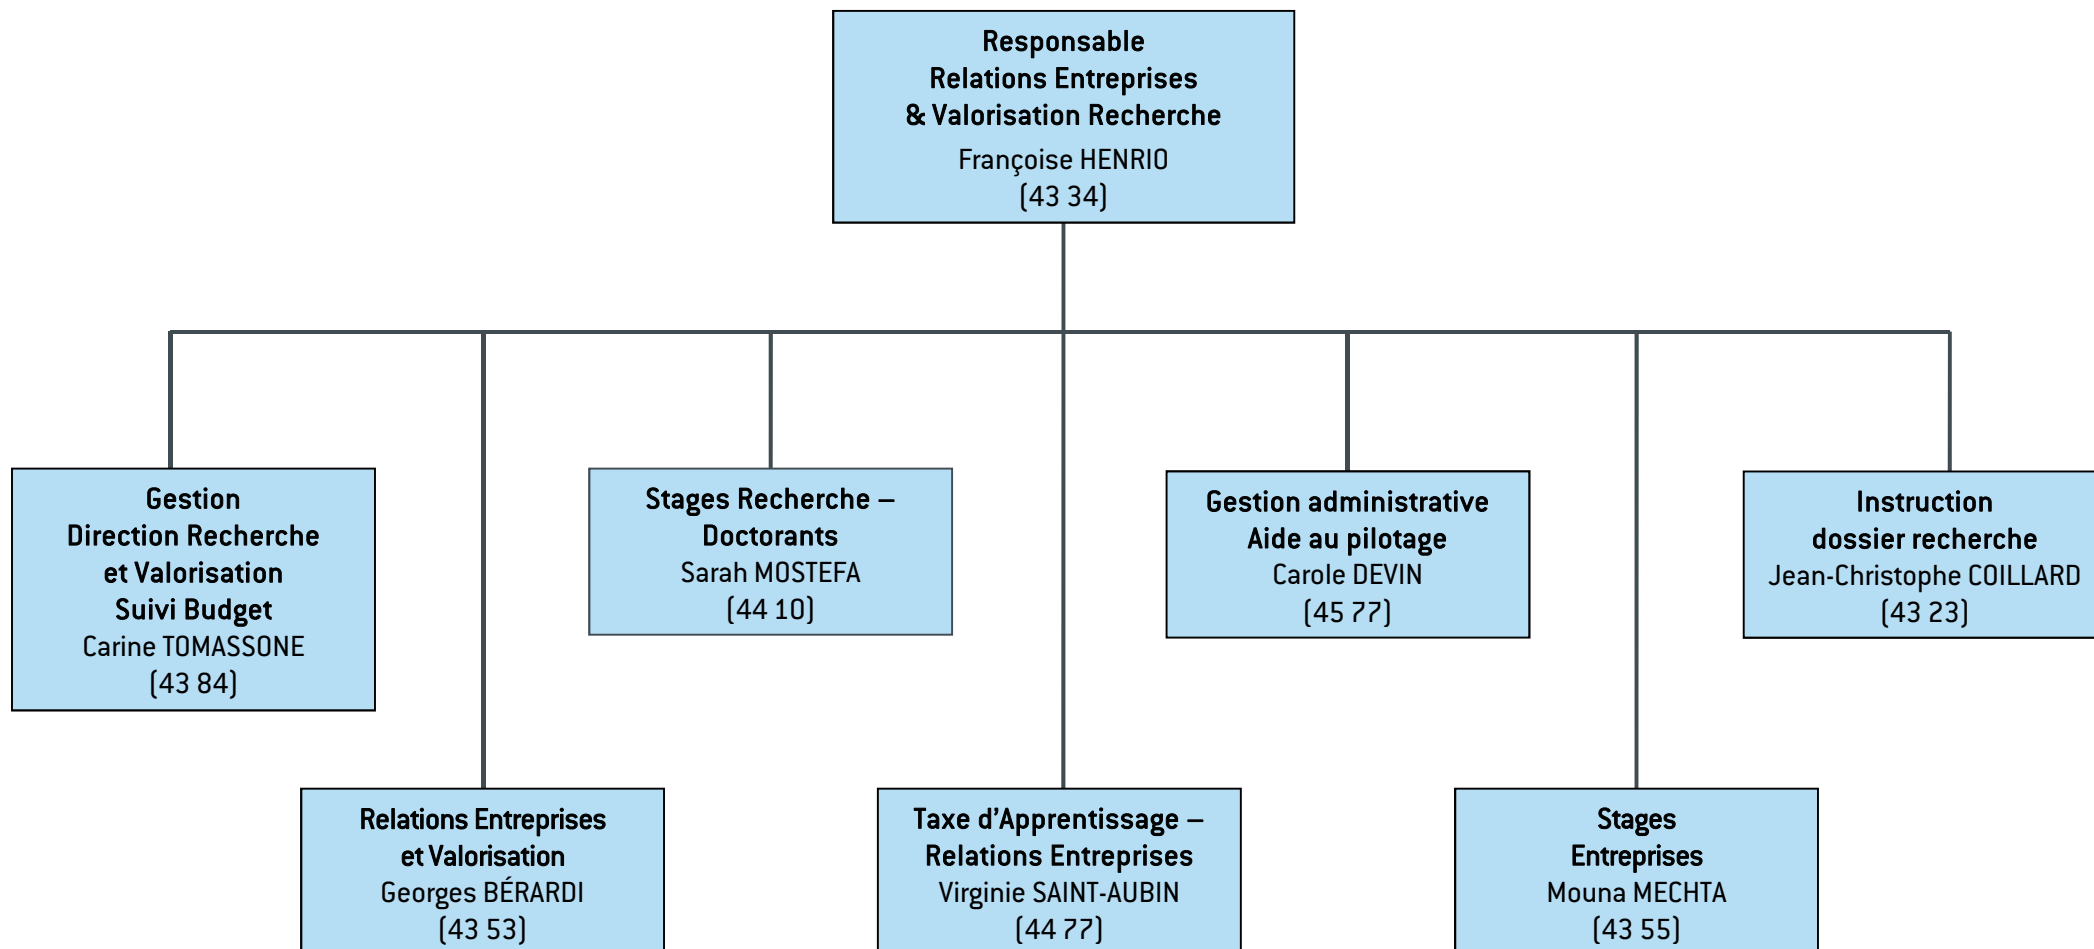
Responsable
Relations Entreprises
& Valorisation Recherche
Françoise HENRIO
(43 34)

Gestion
Direction Recherche
et Valorisation
Suivi Budget
Carine TOMASSONE
(43 84)

Stages Recherche – Doctorants
Sarah MOSTEFA
(44 10)

Gestion administrative
Aide au pilotage
Carole DEVIN
(45 77)

Instruction
dossier recherche
Jean-Christophe COILLARD
(43 23)

Relations Entreprises
et Valorisation
Georges BÉRARDI
(43 53)

Taxe d'Apprentissage – Relations Entreprises
Virginie SAINT-AUBIN
(44 77)

Stages
Entreprises
Mouna MECHTA
(43 55)